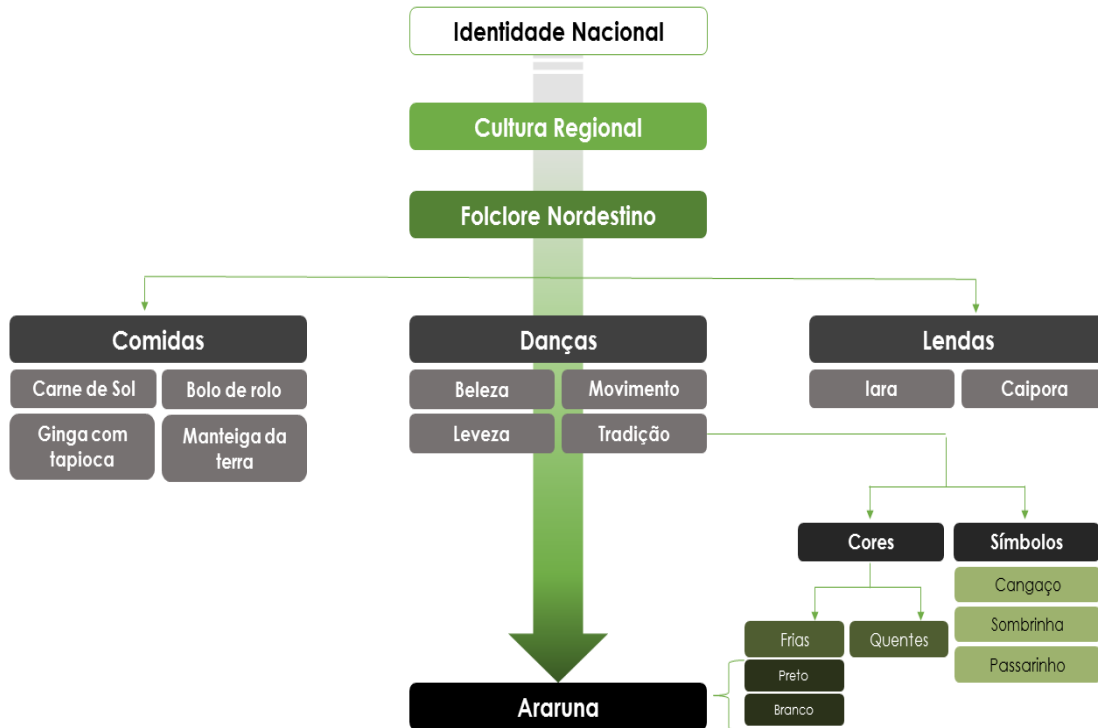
Identidade Nacional

Cultura Regional

Folclore Nordestino

Comidas

Carne de Sol

Bolo de rolo

Ginga com tapioca

Manteiga da terra

Danças

Beleza

Movimento

Leveza

Tradição

Lendas

Iara

Caipora

Cores

Símbolos

Cangaço

Sombrinha

Passarinho

Frias

Quentes

Preto

Branco

Araruna